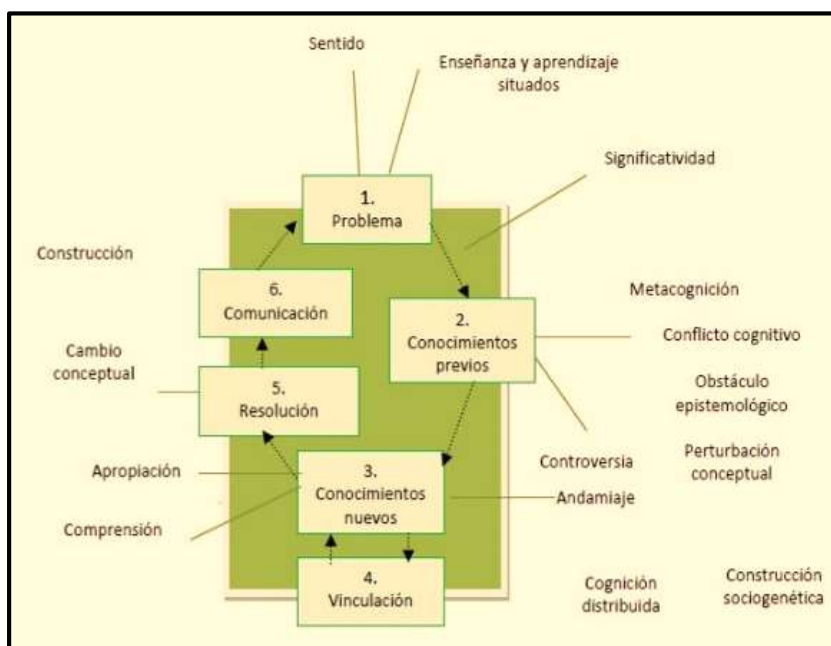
Sentido

Enseñanza y aprendizaje situados

Significatividad

1. Problema

Construcción

6. Comunicación

2. Conocimientos previos

Metacognición

Conflicto cognitivo

Cambio conceptual

5. Resolución

Obstáculo epistemológico

Perturbación conceptual

Apropiación

Controversia

3. Conocimientos nuevos

Andamiaje

Comprensión

4. Vinculación

Cognición distribuida

Construcción sociogenética